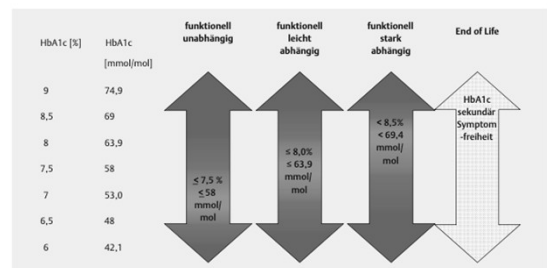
| HbA1c [%] | HbA1c [mmol/mol] |
|---|---|
| 9 | 74,9 |
| 8,5 | 69 |
| 8 | 63,9 |
| 7,5 | 58 |
| 7 | 53,0 |
| 6,5 | 48 |
| 6 | 42,1 |

funktionell unabhängig

≤ 7,5 %
≤ 58 mmol/mol

funktionell leicht abhängig

≤ 8,0%
≤ 63,9 mmol/mol

funktionell stark abhängig

< 8,5%
< 69,4 mmol/mol

End of Life

HbA1c sekundär Symptom-freiheit